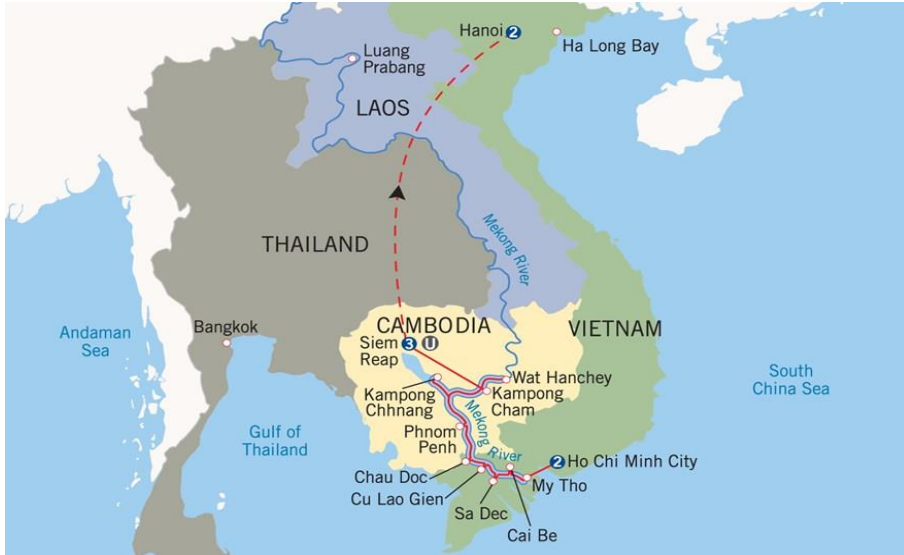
Hanoi 2
Ha Long Bay
Luang Prabang
LAOS
THAILAND
Mekong River
Andaman Sea
Bangkok
CAMBODIA
VIETNAM
Siem Reap 3 U
Wat Hanchey
Kampong Chhnang
Kampong Cham
South China Sea
Gulf of Thailand
Phnom Penh
Mekong River
Chau Doc
2 Ho Chi Minh City
Cu Lao Gien
My Tho
Sa Dec
Cai Be